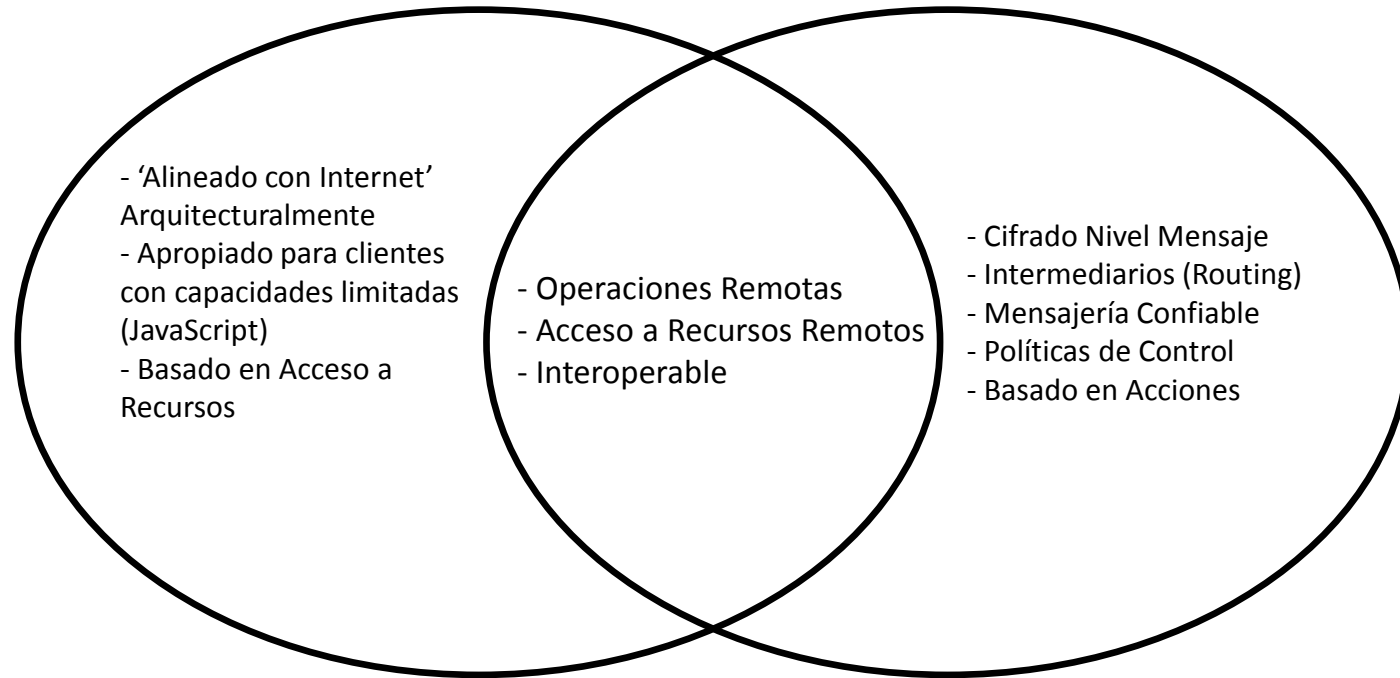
- 'Alineado con Internet' Arquitecturalmente
- Apropiado para clientes con capacidades limitadas (JavaScript)
- Basado en Acceso a Recursos

- Operaciones Remotas
- Acceso a Recursos Remotos
- Interoperable

- Cifrado Nivel Mensaje
- Intermediarios (Routing)
- Mensajería Confiable
- Políticas de Control
- Basado en Acciones